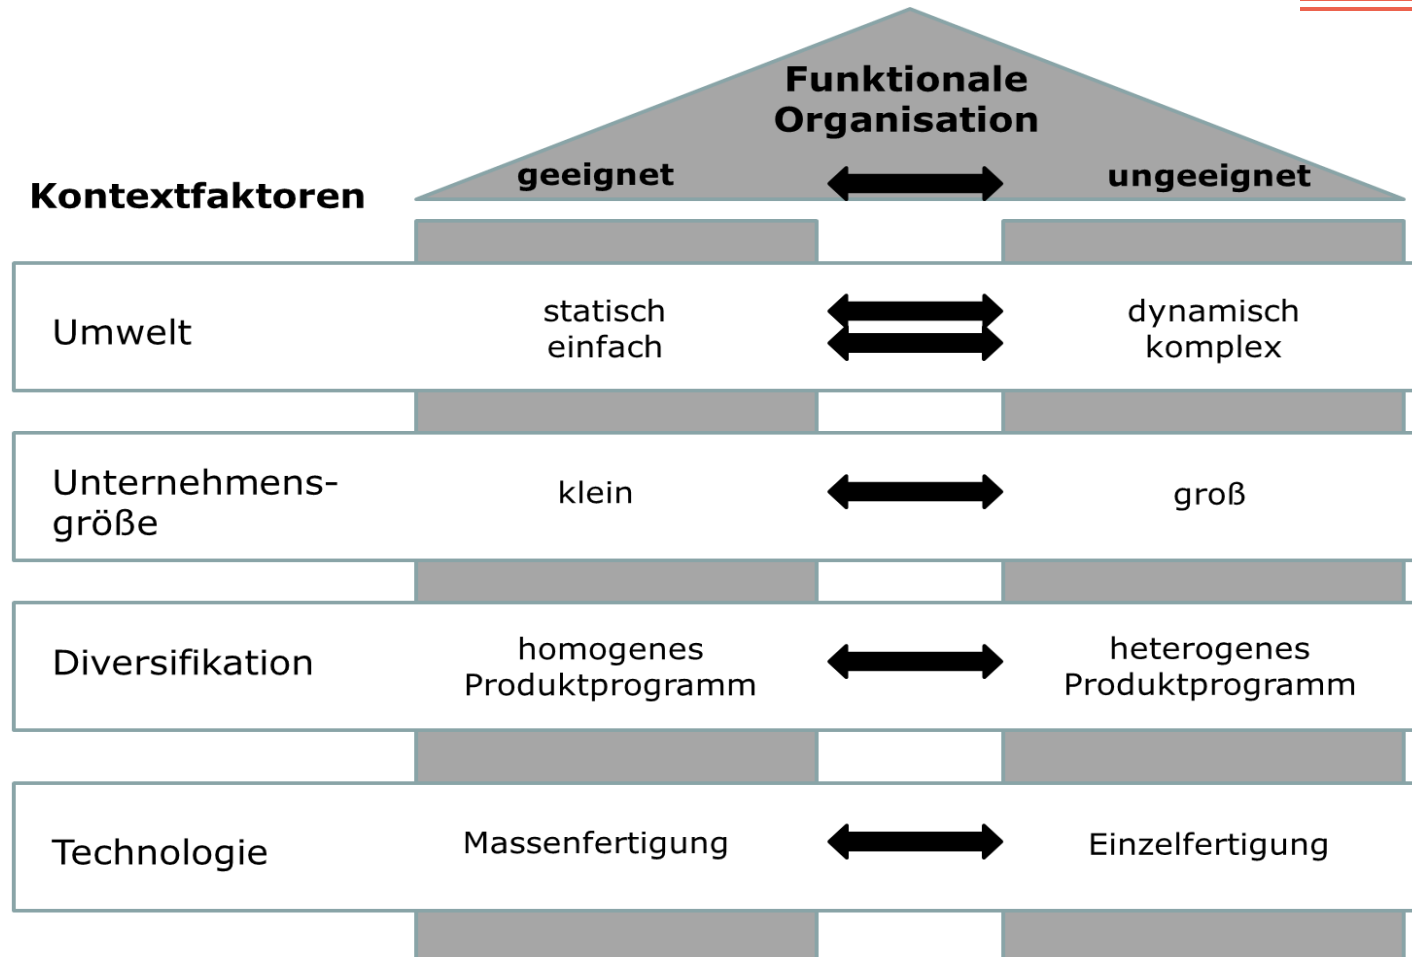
Funktionale Organisation

Kontextfaktoren

| Kontextfaktoren | geeignet | ungeeignet |
|---|---|---|
| Umwelt | statisch einfach | dynamisch komplex |
| Unternehmensgröße | klein | groß |
| Diversifikation | homogenes Produktprogramm | heterogenes Produktprogramm |
| Technologie | Massenfertigung | Einzelfertigung |